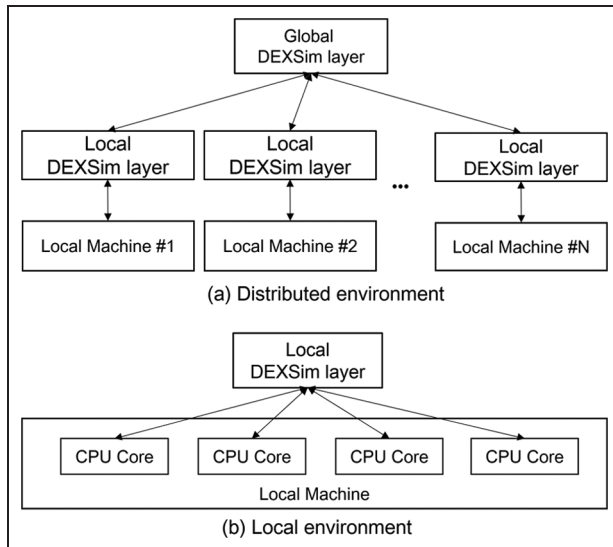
Global DEXSim layer

Local DEXSim layer

Local DEXSim layer

Local DEXSim layer

Local Machine #1

Local Machine #2

•••

Local Machine #N

(a) Distributed environment

Local DEXSim layer

CPU Core

CPU Core

CPU Core

CPU Core

Local Machine

(b) Local environment